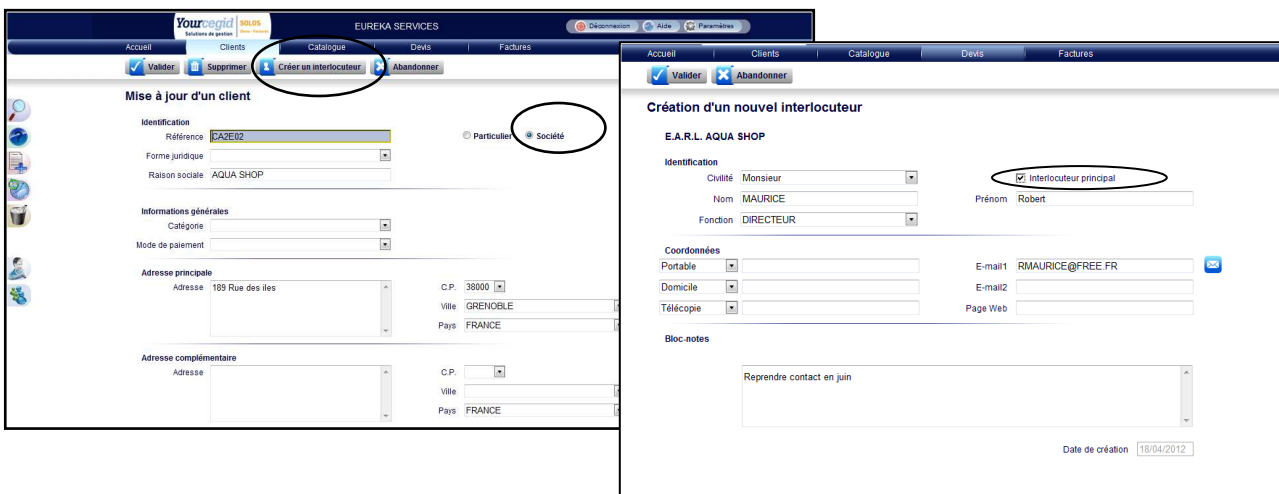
Yourcegid SOLOS Solutions de gestion

EUREKA SERVICES

Déconnexion Aide Paramètres

Accueil Clients Catalogue Devis Factures

Valider Supprimer Créer un interlocuteur Abandonner

Mise à jour d'un client

Identification

Référence CA2E02

Particulier Société

Forme juridique

Raison sociale AQUA SHOP

Informations générales

Catégorie

Mode de paiement

Adresse principale

Adresse 189 Rue des iles

C.P. 38000

Ville GRENOBLE

Pays FRANCE

Adresse complémentaire

Adresse

C.P.

Ville

Pays FRANCE

Accueil Clients Catalogue Devis Factures

Valider Abandonner

Création d'un nouvel interlocuteur

E.A.R.L. AQUA SHOP

Identification

Civilité Monsieur

Interlocuteur principal

Nom MAURICE

Prénom Robert

Fonction DIRECTEUR

Coordonnées

Portable

E-mail1 RMAURICE@FREE.FR

Domicile

E-mail2

Télécopie

Page Web

Bloc-notes

Reprendre contact en juin

Date de création 18/04/2012